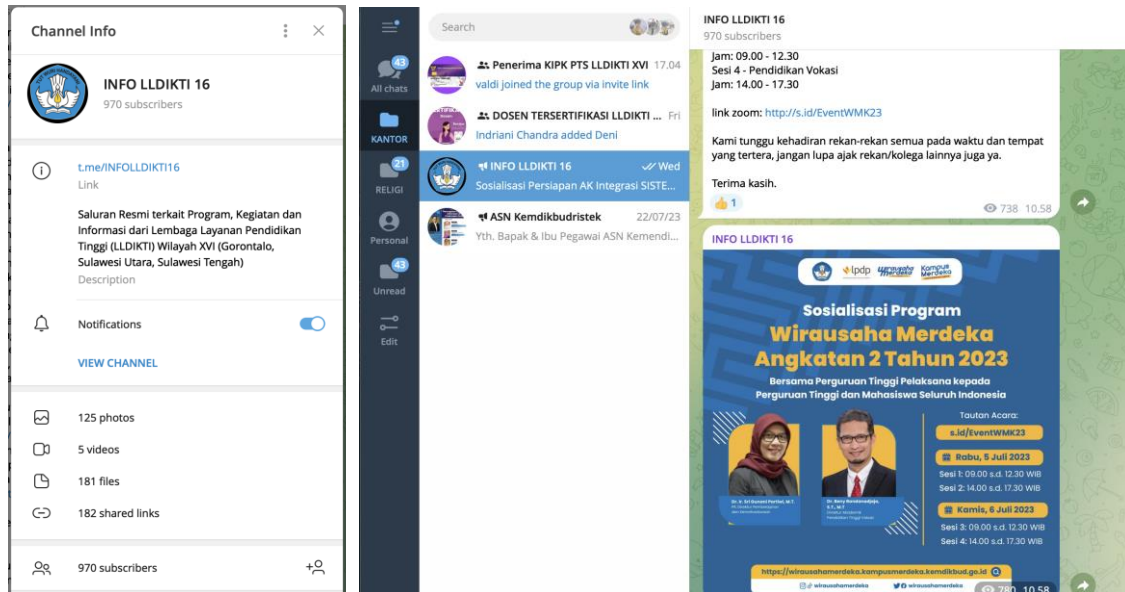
Channel Info

INFO LLDIKTI 16
970 subscribers

t.me/INFOLLDIKTI16
Link

Saluran Resmi terkait Program, Kegiatan dan Informasi dari Lembaga Layanan Pendidikan Tinggi (LLDIKTI) Wilayah XVI (Gorontalo, Sulawesi Utara, Sulawesi Tengah)
Description

Notifications

VIEW CHANNEL

125 photos
5 videos
181 files
182 shared links

970 subscribers

43
All chats
KANTOR
21
RELIGI
Personal
43
Unread
Edit

Search

Penerima KIPK PTS LLDIKTI XVI 17.04
valdi joined the group via invite link

DOSEN TERSERTIFIKASI LLDIKTI ... Fri
Indriani Chandra added Deni

INFO LLDIKTI 16 Wed
Sosialisasi Persiapan AK Integrasi SISTE...

ASN Kemdikbudristek 22/07/23
Yth. Bapak & Ibu Pegawai ASN Kemendi...

INFO LLDIKTI 16
970 subscribers

Jam: 09.00 - 12.30
Sesi 4 - Pendidikan Vokasi
Jam: 14.00 - 17.30

link zoom: http://s.id/EventWMK23

Kami tunggu kehadiran rekan-rekan semua pada waktu dan tempat yang tertera, jangan lupa ajak rekan/kolega lainnya juga ya.

Terima kasih.

👍1
738 10.58

INFO LLDIKTI 16

lpdp wirausaha merdeka Kampus Merdeka

Sosialisasi Program
Wirausaha Merdeka
Angkatan 2 Tahun 2023
Bersama Perguruan Tinggi Pelaksana kepada Perguruan Tinggi dan Mahasiswa Seluruh Indonesia

Tautan Acara:
s.id/EventWMK23
Rabu, 5 Juli 2023
Sesi 1: 09.00 s.d. 12.30 WIB
Sesi 2: 14.00 s.d. 17.30 WIB
Kamis, 6 Juli 2023
Sesi 3: 09.00 s.d. 12.30 WIB
Sesi 4: 14.00 s.d. 17.30 WIB

Dr. Sri Suning Kusumawardani
Dr. Beny Bandanadjaja

https://wirausahamerdeka.kampusmerdeka.kemdikbud.go.id
@wirausahamerdeka
@wirausahamerdeka
780 10.58